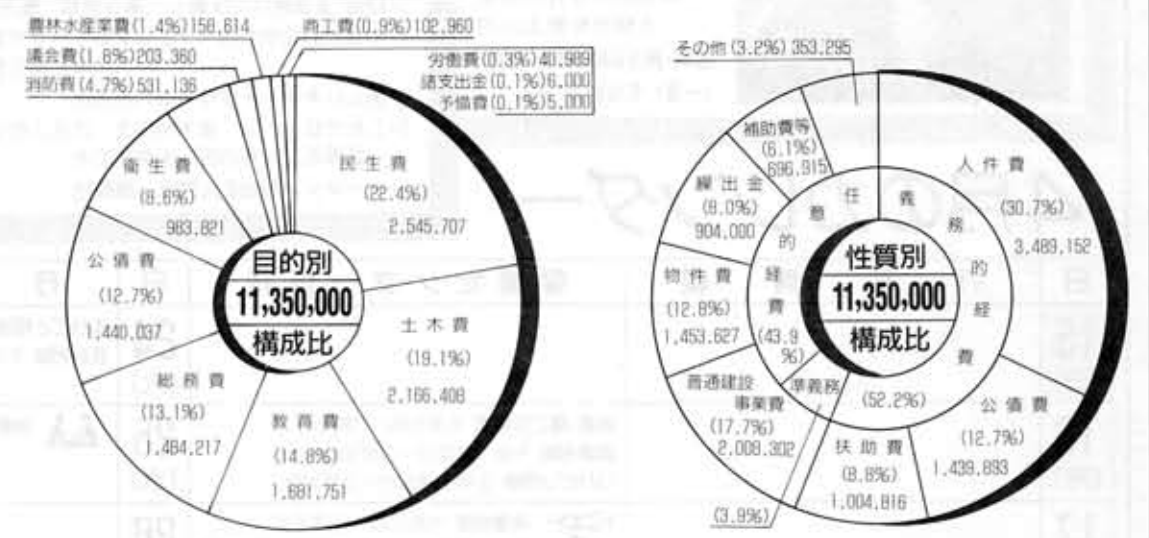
農林水産業費(1.4%)158,614
商工費(0.9%)102,960
議会費(1.8%)203,360
労働費(0.3%)40,989
消防費(4.7%)531,136
諸支出金(0.1%)6,000
予備費(0.1%)5,000

衛生費
(8.6%)
983,821

民生費
(22.4%)
2,545,707

公債費
(12.7%)
1,440,037

目的別
11,350,000
構成比

土木費
(19.1%)
2,166,408

総務費
(13.1%)
1,484,217

教育費
(14.8%)
1,681,751

その他(3.2%)353,295

補助費等
(6.1%)
696,915

繰出金
(8.0%)
904,000

人件費
(30.7%)
3,489,152

任意的経費
(43.9%)

義務的経費
(52.2%)

物件費
(12.8%)
1,453,627

性質別
11,350,000
構成比

普通建設事業費
(17.7%)
2,008,302

準義務

公債費
(12.7%)
1,439,893

扶助費
(8.8%)
1,004,816

(3.9%)